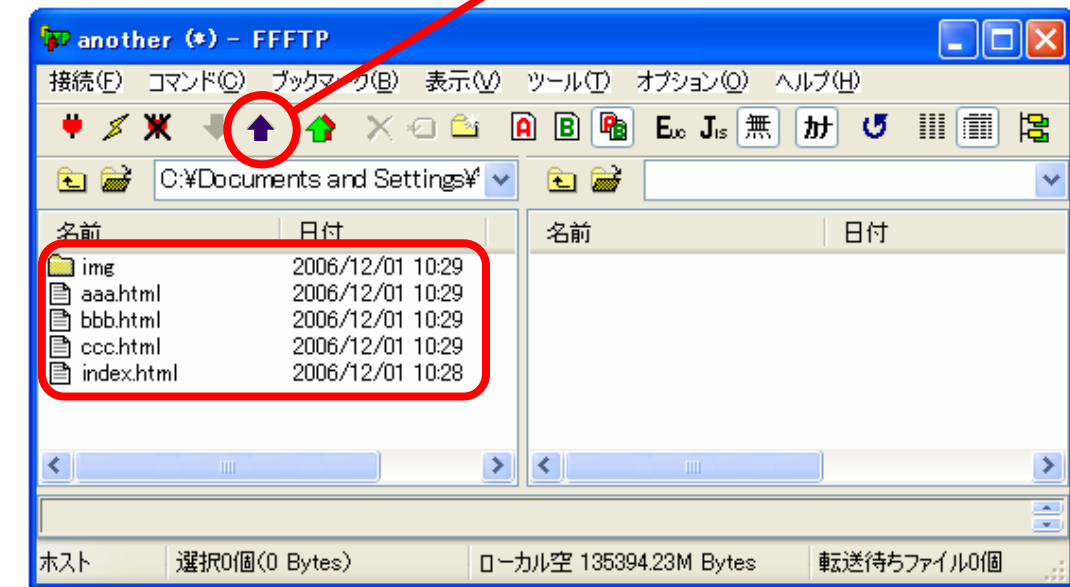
another (*) - FFFTP

接続(F) コマンド(C) ブックマーク(B) 表示(V) ツール(T) オプション(O) ヘルプ(H)

A B Euc Jis 無 カナ

C:¥Documents and Settings¥

| 名前 | 日付 |
|---|---|
| img | 2006/12/01 10:29 |
| aaa.html | 2006/12/01 10:29 |
| bbb.html | 2006/12/01 10:29 |
| ccc.html | 2006/12/01 10:29 |
| index.html | 2006/12/01 10:28 |

| 名前 | 日付 |
|---|---|

ホスト | 選択0個(0 Bytes) | ローカル空 135394.23M Bytes | 転送待ちファイル0個